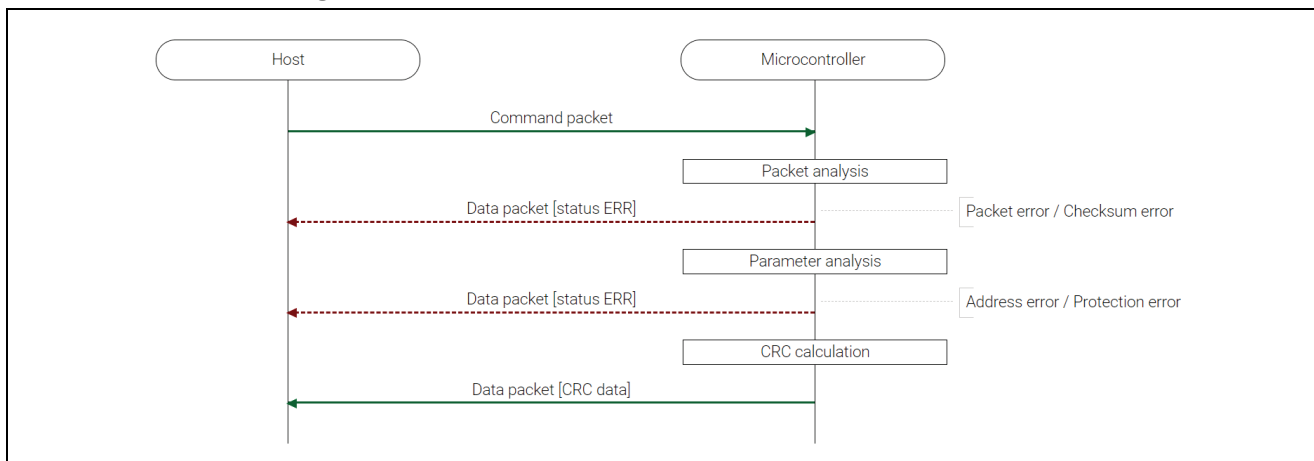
Host

Microcontroller

Command packet

Packet analysis

Data packet [status ERR]

Packet error / Checksum error

Parameter analysis

Data packet [status ERR]

Address error / Protection error

CRC calculation

Data packet [CRC data]